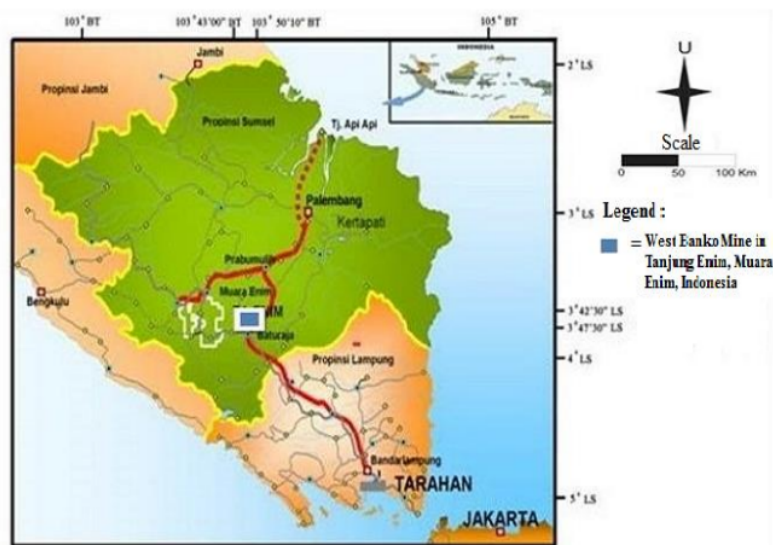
103° BT
103°43'00" BT
103° 50'10" BT
105° BT

Jambi
Propinsi Jambi
Propinsi Sumsel
Tj. Api Api
Palembang
Kertapati
Prabumulih
Muara Enim
Bengkulu
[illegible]IM
Baturaja
Propinsi Lampung
Bandarlampung
TARAHAN
JAKARTA

INDONESIA

2° LS
3° LS
3°42'30" LS
3°47'30" LS
4° LS
5° LS

U
Scale
0
50
100 Km

Legend :
= West Banko Mine in Tanjung Enim, Muara Enim, Indonesia